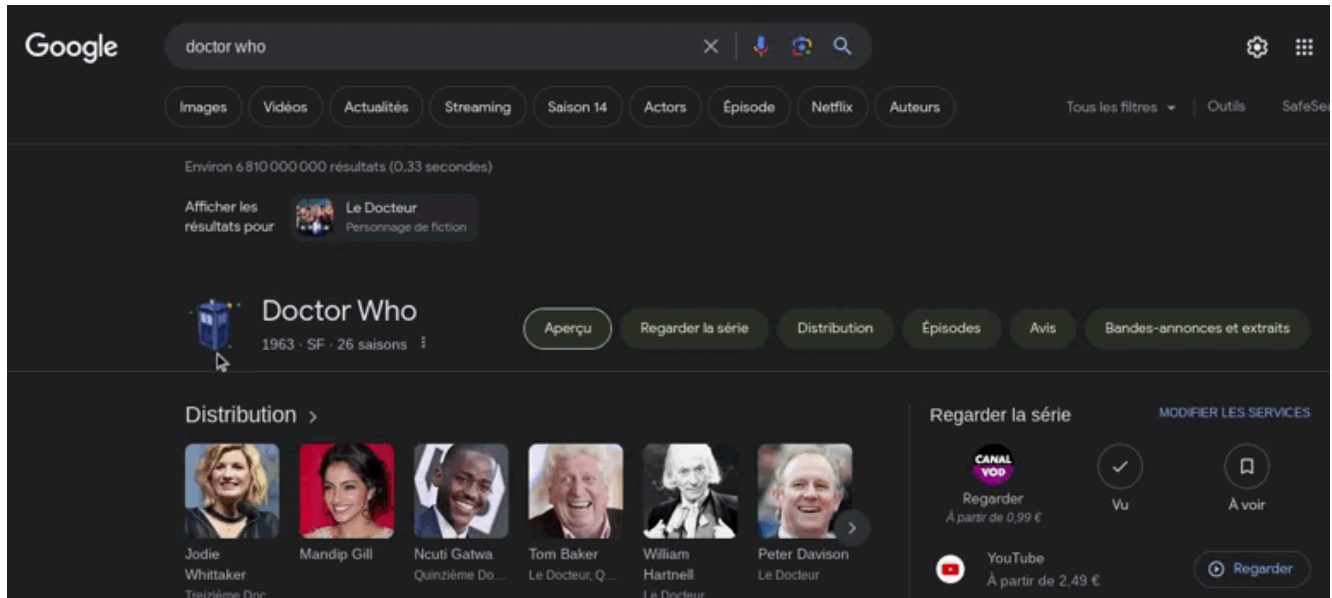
Google

doctor who

Images Vidéos Actualités Streaming Saison 14 Actors Épisode Netflix Auteurs

Tous les filtres Outils SafeSe

Environ 6 810 000 000 résultats (0,33 secondes)

Afficher les résultats pour Le Docteur Personnage de fiction

Doctor Who
1963 · SF · 26 saisons

Aperçu Regarder la série Distribution Épisodes Avis Bandes-annonces et extraits

Distribution >

Jodie Whittaker Treizième Doc

Mandip Gill

Ncuti Gatwa Quinzième Do...

Tom Baker Le Docteur, Q...

William Hartnell Le Docteur

Peter Davison Le Docteur

Regarder la série

MODIFIER LES SERVICES

CANAL VOD
Regarder
À partir de 0,99 €

Vu

À voir

YouTube
À partir de 2,49 €

Regarder